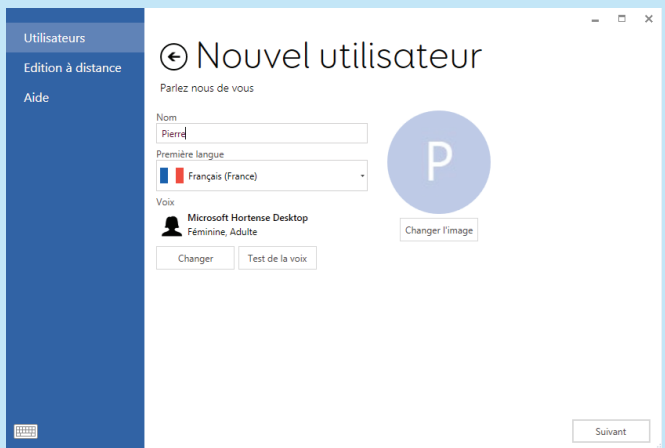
Utilisateurs
Edition à distance
Aide

Nouvel utilisateur
Parlez nous de vous

Nom
Pierre
Première langue
Français (France)
Voix
Microsoft Hortense Desktop
Féminine, Adulte
Changer
Test de la voix

P
Changer l'image

Suivant